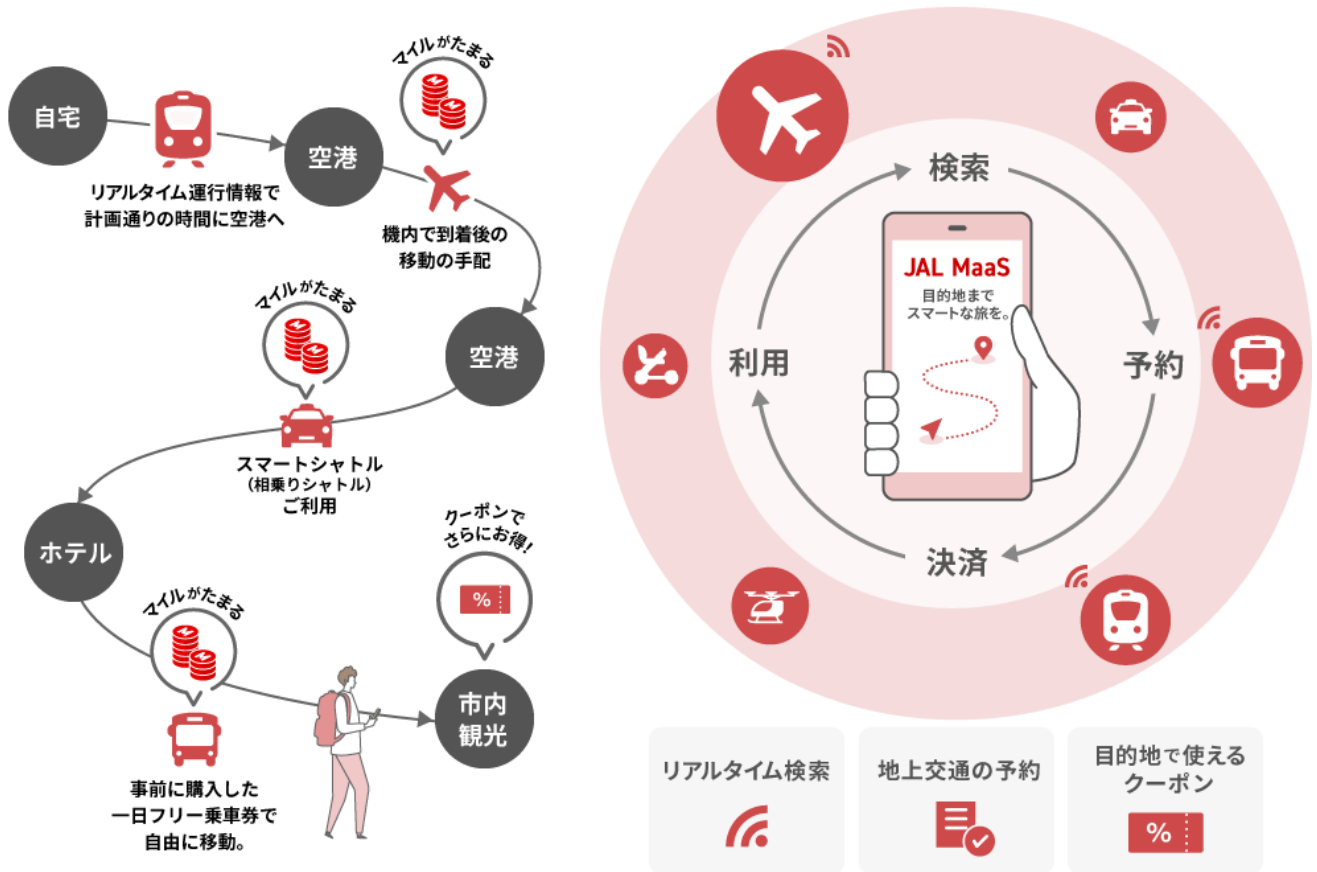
自宅

リアルタイム運行情報で計画通りの時間に空港へ

マイルがたまる

空港

機内で到着後の移動の手配

空港

マイルがたまる

スマートシャトル
（相乗りシャトル）
ご利用

ホテル

クーポンでさらにお得！

%

マイルがたまる

市内観光

事前に購入した一日フリー乗車券で自由に移動。

検索

JAL MaaS
目的地までスマートな旅を。

利用

予約

決済

リアルタイム検索

地上交通の予約

目的地で使えるクーポン

%